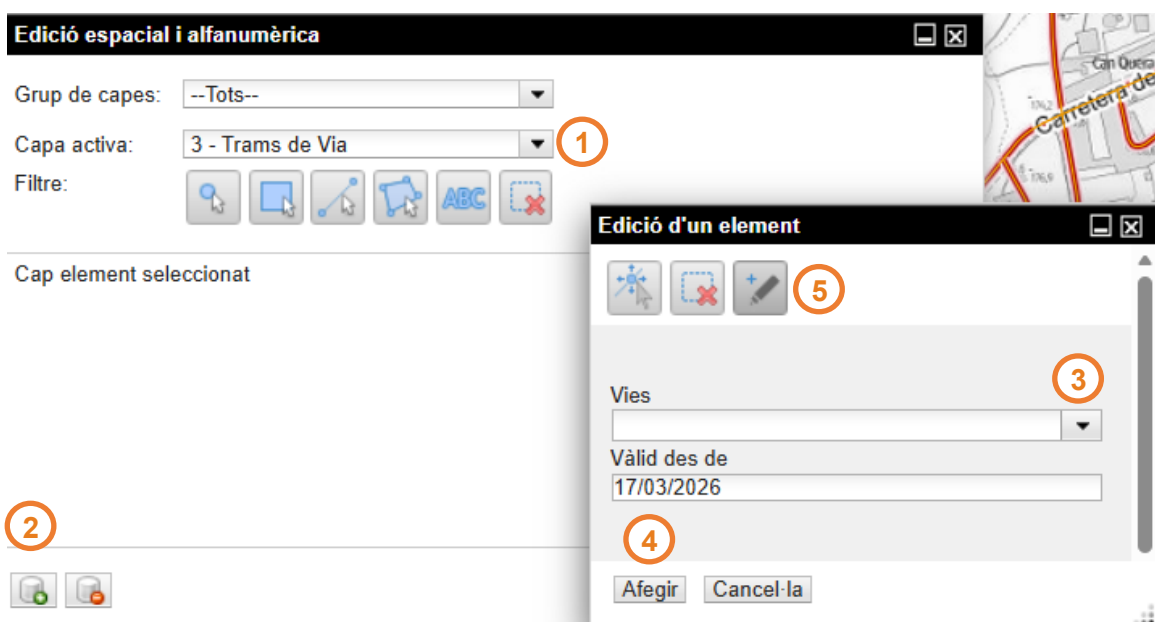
Edició espacial i alfanumèrica

Grup de capes: --Tots--

Capa activa: 3 - Trams de Via

1

Filtre:

ABC

Cap element seleccionat

2

Can Quera

Carretera de

Edició d'un element

5

3

Vies

Vàlid des de

17/03/2026

4

Afegir

Cancel·la